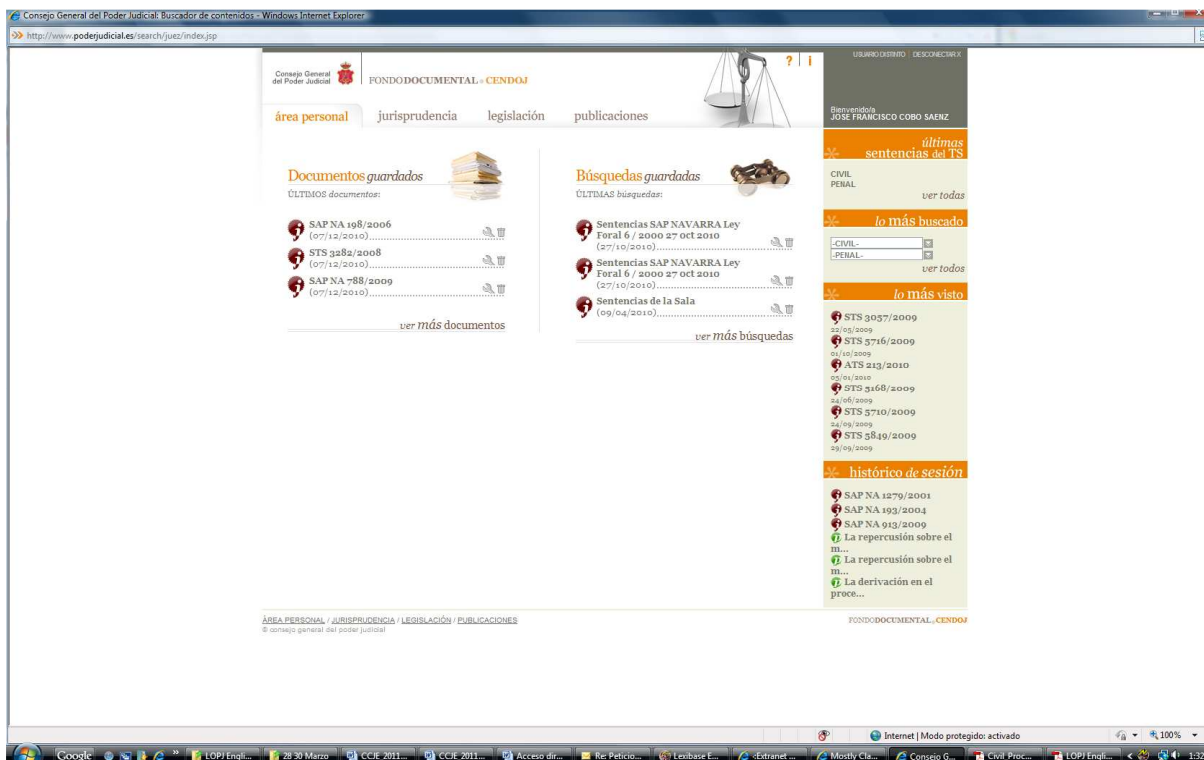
Consejo General del Poder Judicial: Buscador de contenidos - Windows Internet Explorer

http://www.poderjudicial.es/search/juez/index.jsp

Consejo General del Poder Judicial

FONDO DOCUMENTAL · CENDOJ

? | i

USUARIO DISTINTO | DESCONECTAR X

Bienvenido/a
JOSE FRANCISCO COBO SAENZ

área personal   jurisprudencia   legislación   publicaciones

Documentos guardados
ÚLTIMOS documentos:

SAP NA 198/2006
(07/12/2010)

STS 3282/2008
(07/12/2010)

SAP NA 788/2009
(07/12/2010)

ver más documentos

Búsquedas guardadas
ÚLTIMAS búsquedas:

Sentencias SAP NAVARRA Ley Foral 6 / 2000 27 oct 2010
(27/10/2010)

Sentencias SAP NAVARRA Ley Foral 6 / 2000 27 oct 2010
(27/10/2010)

Sentencias de la Sala
(09/04/2010)

ver más búsquedas

últimas sentencias del TS

CIVIL
PENAL
ver todas

lo más buscado

-CIVIL-
-PENAL-
ver todos

lo más visto

STS 3057/2009
22/05/2009
STS 5716/2009
01/10/2009
ATS 213/2010
05/01/2010
STS 5168/2009
24/06/2009
STS 5710/2009
24/09/2009
STS 5849/2009
29/09/2009

histórico de sesión

SAP NA 1279/2001
SAP NA 193/2004
SAP NA 913/2009
La repercusión sobre el m...
La repercusión sobre el m...
La derivación en el proce...

ÁREA PERSONAL / JURISPRUDENCIA / LEGISLACIÓN / PUBLICACIONES
© consejo general del poder judicial

FONDO DOCUMENTAL · CENDOJ

Internet | Modo protegido: activado
100%

Google   LOPJ Engli...   28 30 Marzo   CCJE 2011...   CCJE 2011...   Acceso dir...   Re: Peticio...   Lexibase E...   :Extranet ...   Mostly Cla...   Consejo G...   Civil Proc...   LOPJ Engli...   1:32